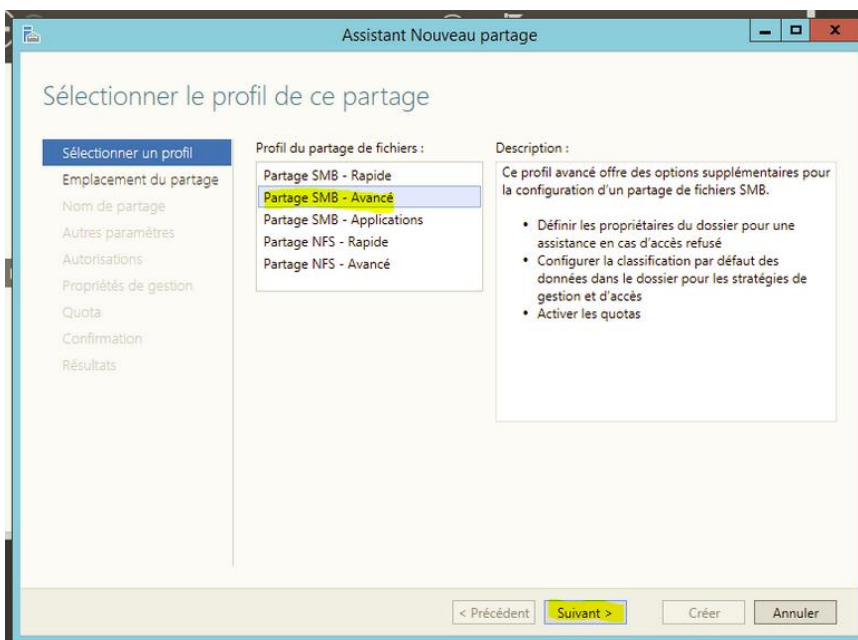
Assistant Nouveau partage

Sélectionner le profil de ce partage

Sélectionner un profil
Emplacement du partage
Nom de partage
Autres paramètres
Autorisations
Propriétés de gestion
Quota
Confirmation
Résultats

Profil du partage de fichiers :

Partage SMB - Rapide
Partage SMB - Avancé
Partage SMB - Applications
Partage NFS - Rapide
Partage NFS - Avancé

Description :

Ce profil avancé offre des options supplémentaires pour la configuration d'un partage de fichiers SMB.

• Définir les propriétaires du dossier pour une assistance en cas d'accès refusé
• Configurer la classification par défaut des données dans le dossier pour les stratégies de gestion et d'accès
• Activer les quotas

< Précédent
Suivant >
Créer
Annuler